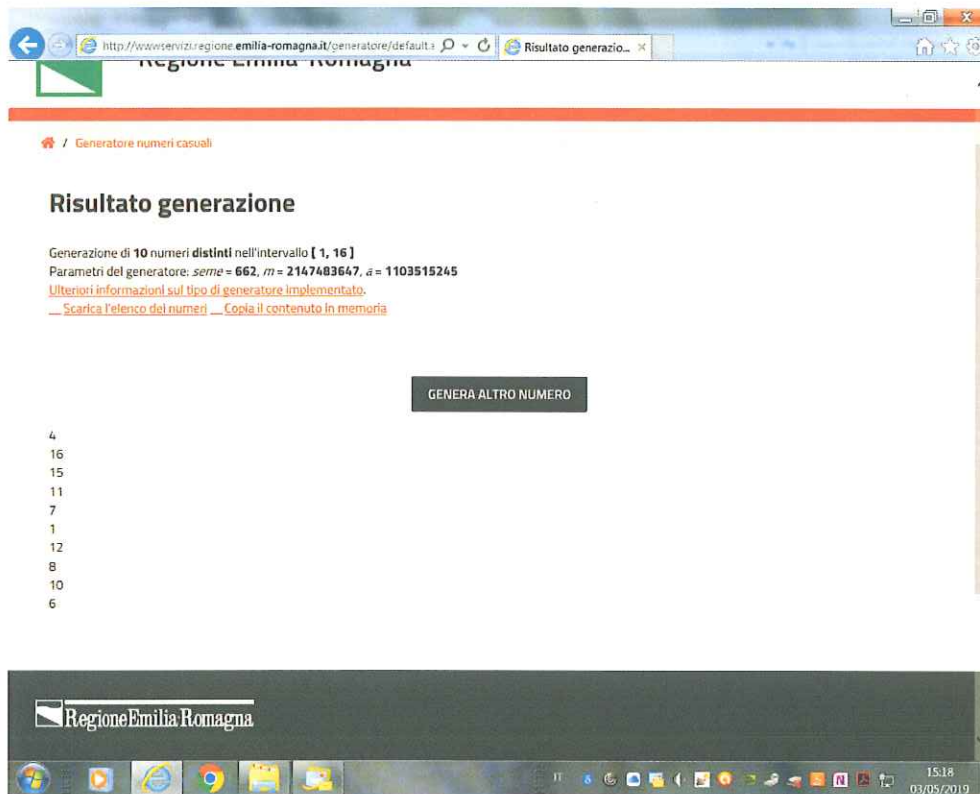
http://wwwservizi.regione.emilia-romagna.it/generatore/default.

Risultato generazio...

Regione Emilia-Romagna

/ Generatore numeri casuali

Risultato generazione

Generazione di **10** numeri **distinti** nell'intervallo **[ 1, 16 ]**
Parametri del generatore: *seme* = **662**, *m* = **2147483647**, *a* = **1103515245**
Ulteriori informazioni sul tipo di generatore implementato.
Scarica l'elenco dei numeri Copia il contenuto in memoria

GENERA ALTRO NUMERO

4
16
15
11
7
1
12
8
10
6

RegioneEmilia-Romagna

15:18
03/05/2019